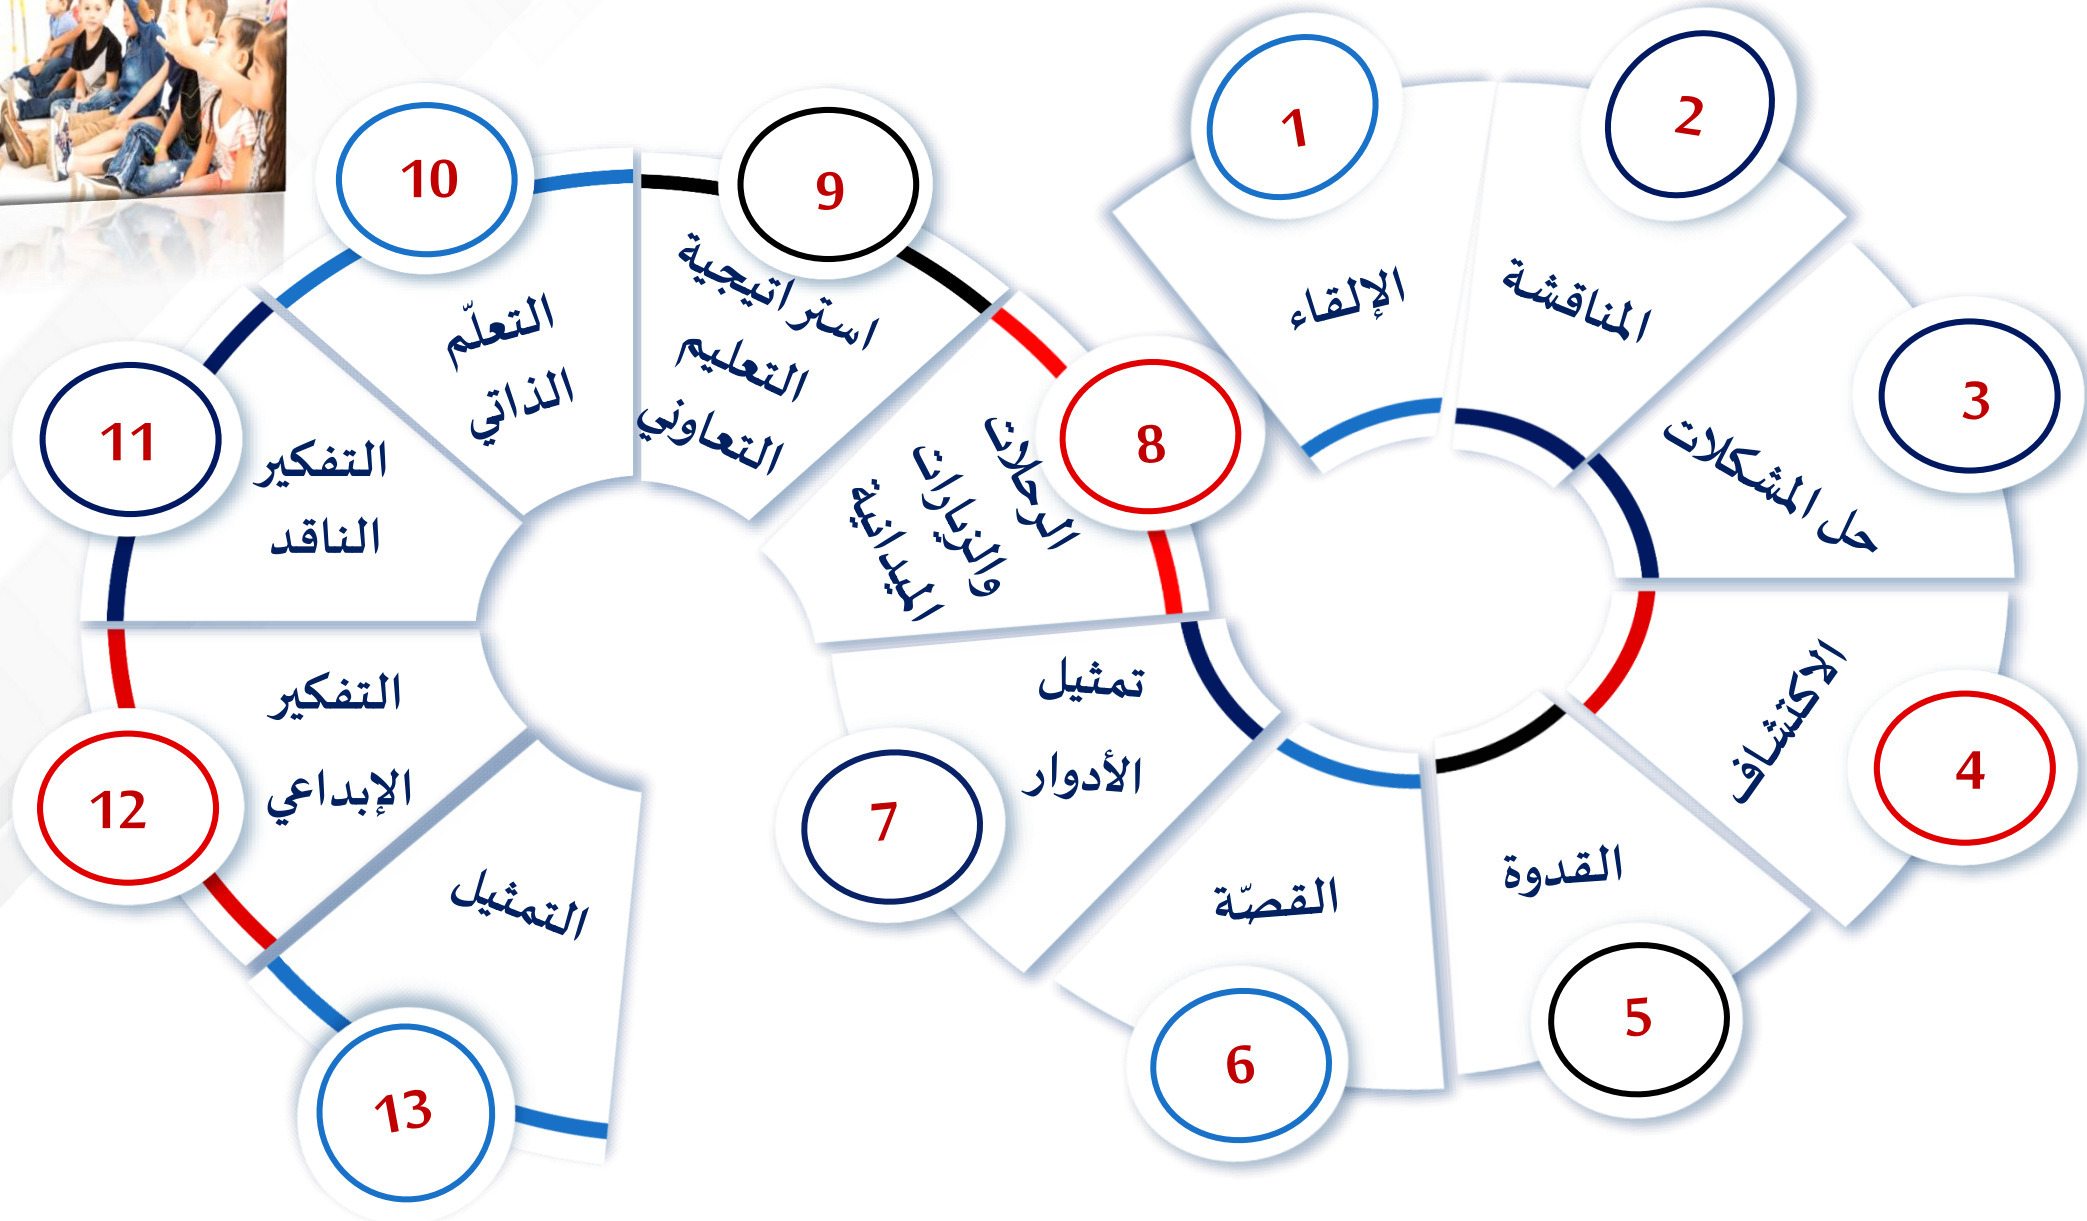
1
الإلقاء

2
المناقشة

3
حل المشكلات

4
الاكتشاف

5
القدوة

6
القصّة

7
تمثيل الأدوار

8
الرحلات والزيارات الميدانية

9
استراتيجية التعليم التعاوني

10
التعلّم الذاتي

11
التفكير الناقد

12
التفكير الإبداعي

13
التمثيل